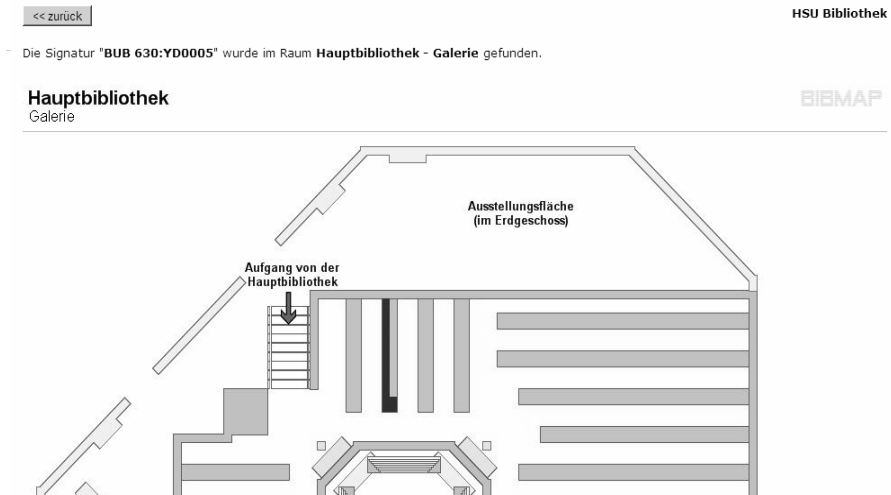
<< zurück

HSU Bibliothek

Die Signatur "**BUB 630:YD0005**" wurde im Raum **Hauptbibliothek - Galerie** gefunden.

Hauptbibliothek
Galerie

BIBMAP

Ausstellungsfläche
(im Erdgeschoss)

Aufgang von der
Hauptbibliothek